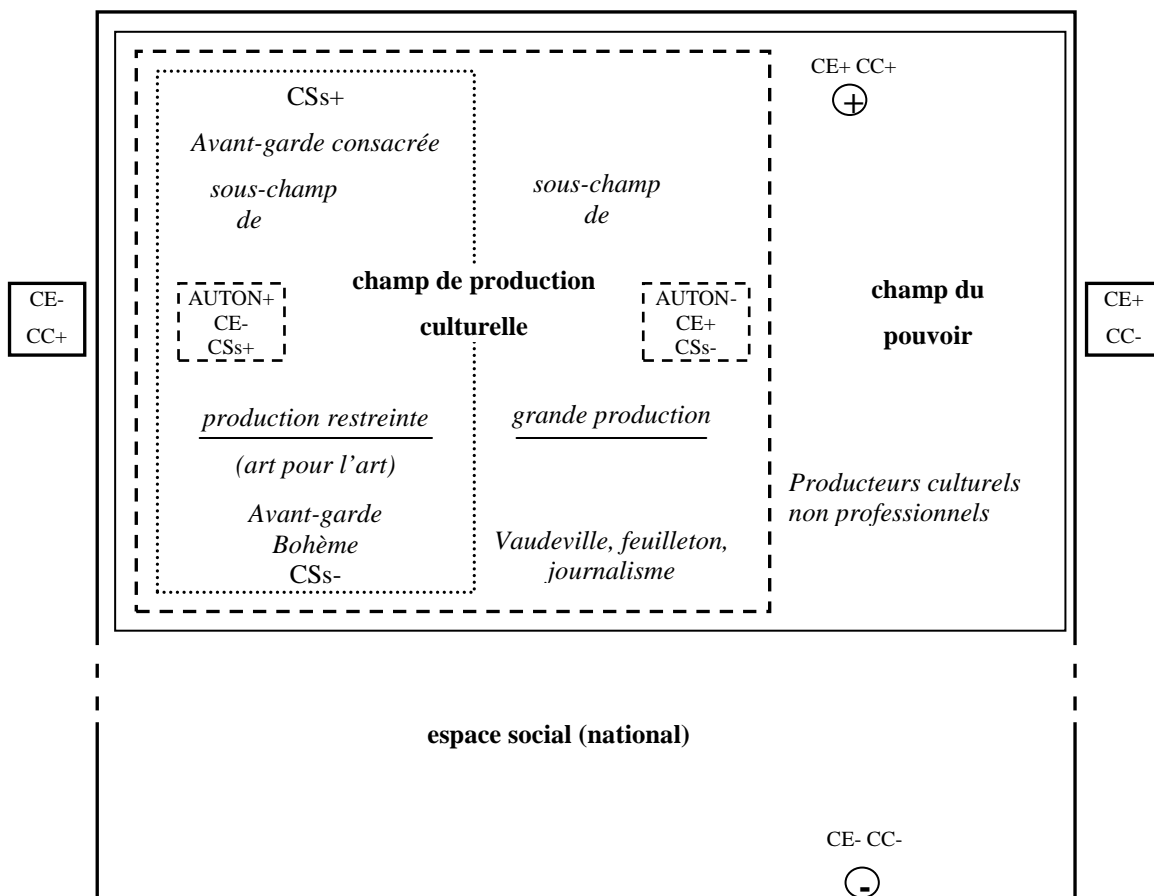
CE+ CC+

⊕

CSs+

*Avant-garde consacrée*

*sous-champ de*

*sous-champ de*

CE-
CC+

AUTON+
CE-
CSs+

**champ de production culturelle**

AUTON-
CE+
CSs-

**champ du pouvoir**

CE+
CC-

*production restreinte*

*(art pour l'art)*

*grande production*

*Producteurs culturels non professionnels*

*Avant-garde Bohème*
CSs-

*Vaudeville, feuilleton, journalisme*

**espace social (national)**

CE- CC-

-